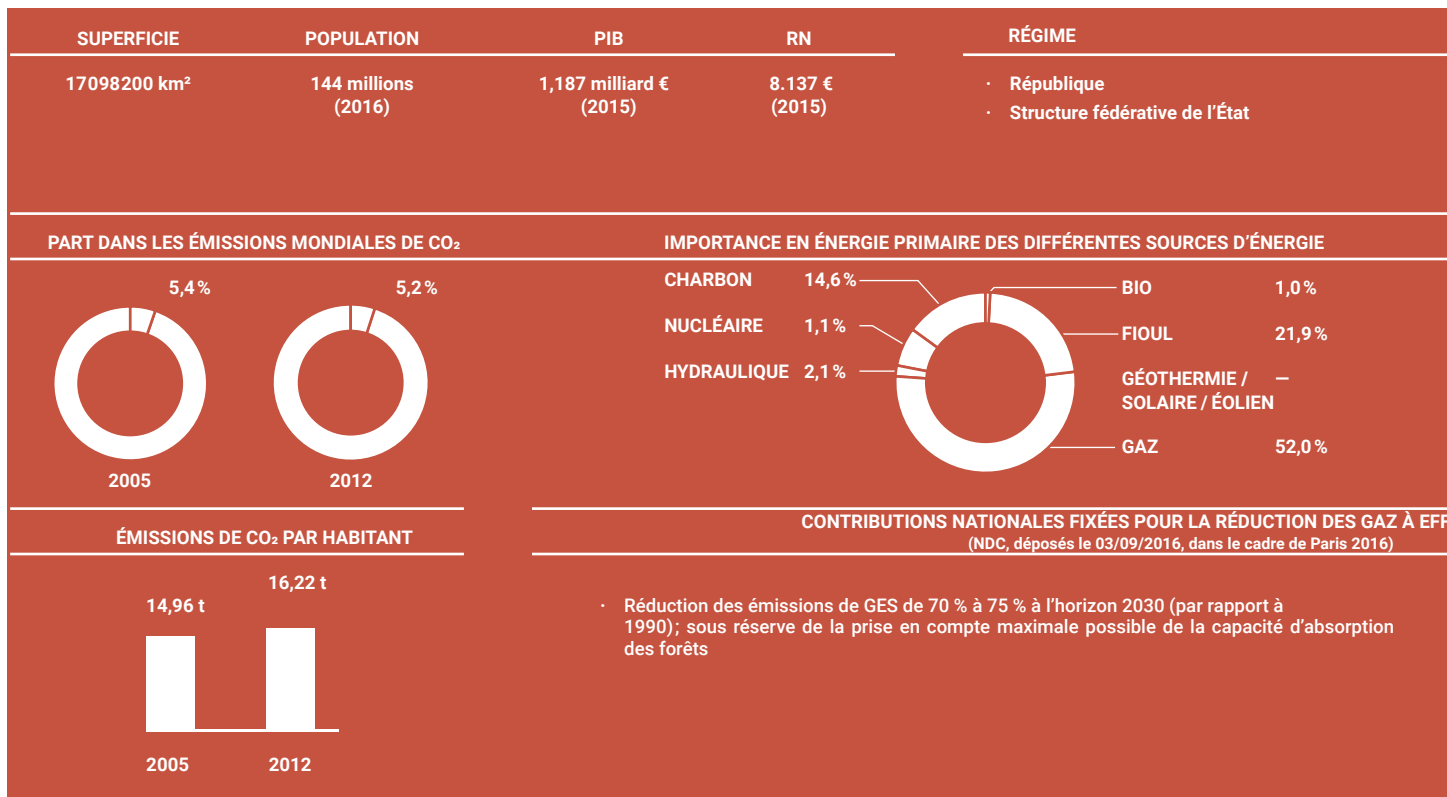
SUPERFICIE
17098200 km²

POPULATION
144 millions (2016)

PIB
1,187 milliard € (2015)

RN
8.137 € (2015)

RÉGIME
· République
· Structure fédérative de l'État

PART DANS LES ÉMISSIONS MONDIALES DE $CO_2$

5,4 %
2005

5,2 %
2012

IMPORTANCE EN ÉNERGIE PRIMAIRE DES DIFFÉRENTES SOURCES D'ÉNERGIE

CHARBON 14,6 %
NUCLÉAIRE 1,1 %
HYDRAULIQUE 2,1 %
BIO 1,0 %
FIOUL 21,9 %
GÉOTHERMIE / SOLAIRE / ÉOLIEN —
GAZ 52,0 %

ÉMISSIONS DE $CO_2$ PAR HABITANT

14,96 t
16,22 t
2005
2012

CONTRIBUTIONS NATIONALES FIXÉES POUR LA RÉDUCTION DES GAZ À EFF
(NDC, déposés le 03/09/2016, dans le cadre de Paris 2016)

· Réduction des émissions de GES de 70 % à 75 % à l'horizon 2030 (par rapport à 1990); sous réserve de la prise en compte maximale possible de la capacité d'absorption des forêts